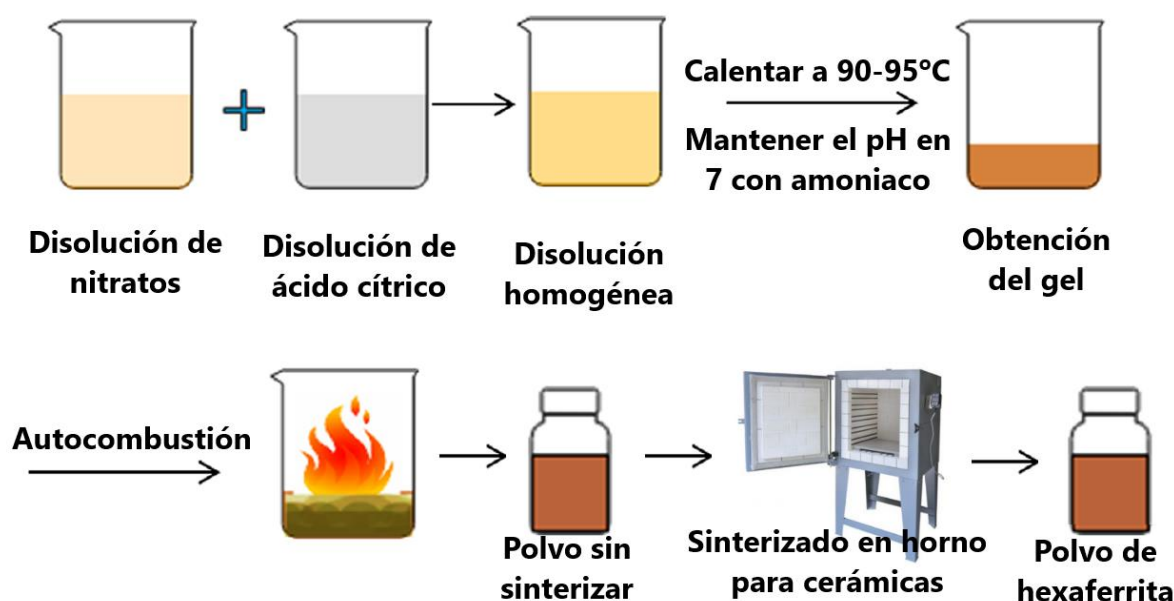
Disolución de nitratos

Disolución de ácido cítrico

Disolución homogénea

Calentar a 90-95ºC

Mantener el pH en 7 con amoniaco

Obtención del gel

Autocombustión

Polvo sin sinterizar

Sinterizado en horno para cerámicas

Polvo de hexaferrita